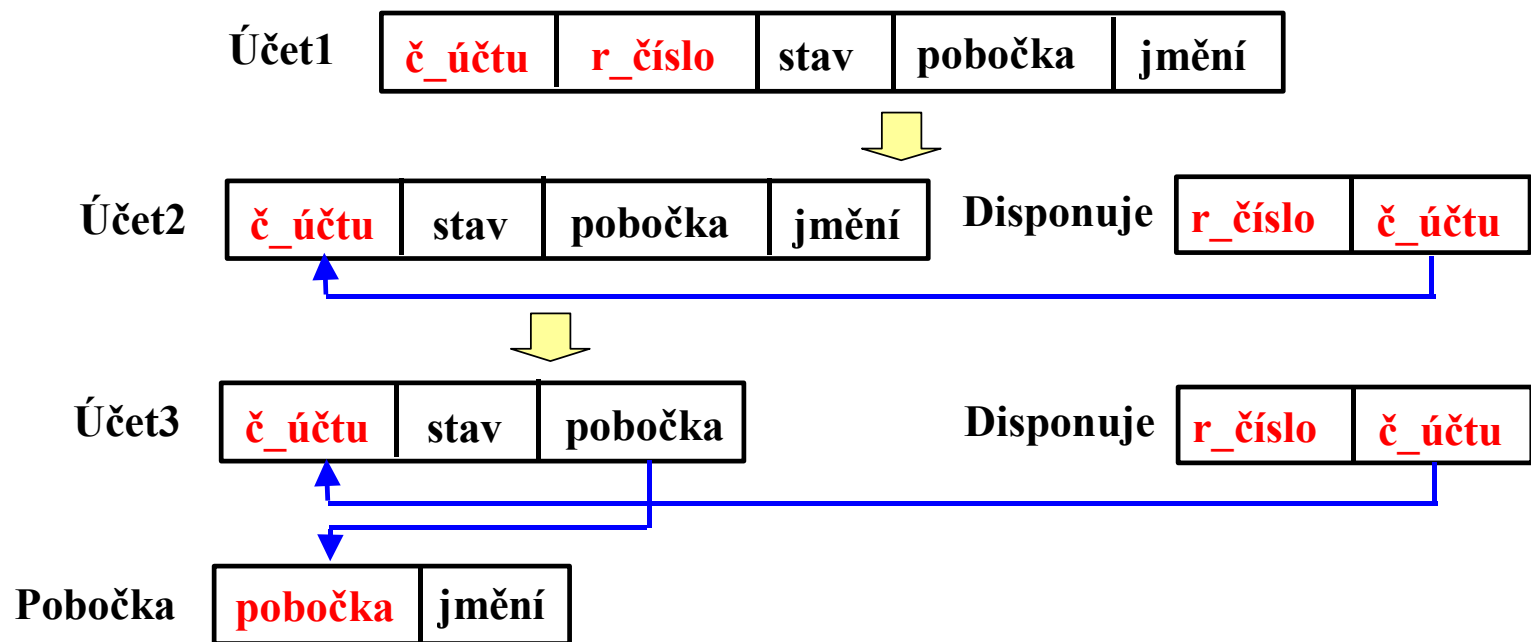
Účet1

| č_účtu | r_číslo | stav | pobočka | jmění |
|---|---|---|---|---|

Účet2

| č_účtu | stav | pobočka | jmění |
|---|---|---|---|

Disponuje

| r_číslo | č_účtu |
|---|---|

Účet3

| č_účtu | stav | pobočka |
|---|---|---|

Disponuje

| r_číslo | č_účtu |
|---|---|

Pobočka

| pobočka | jmění |
|---|---|